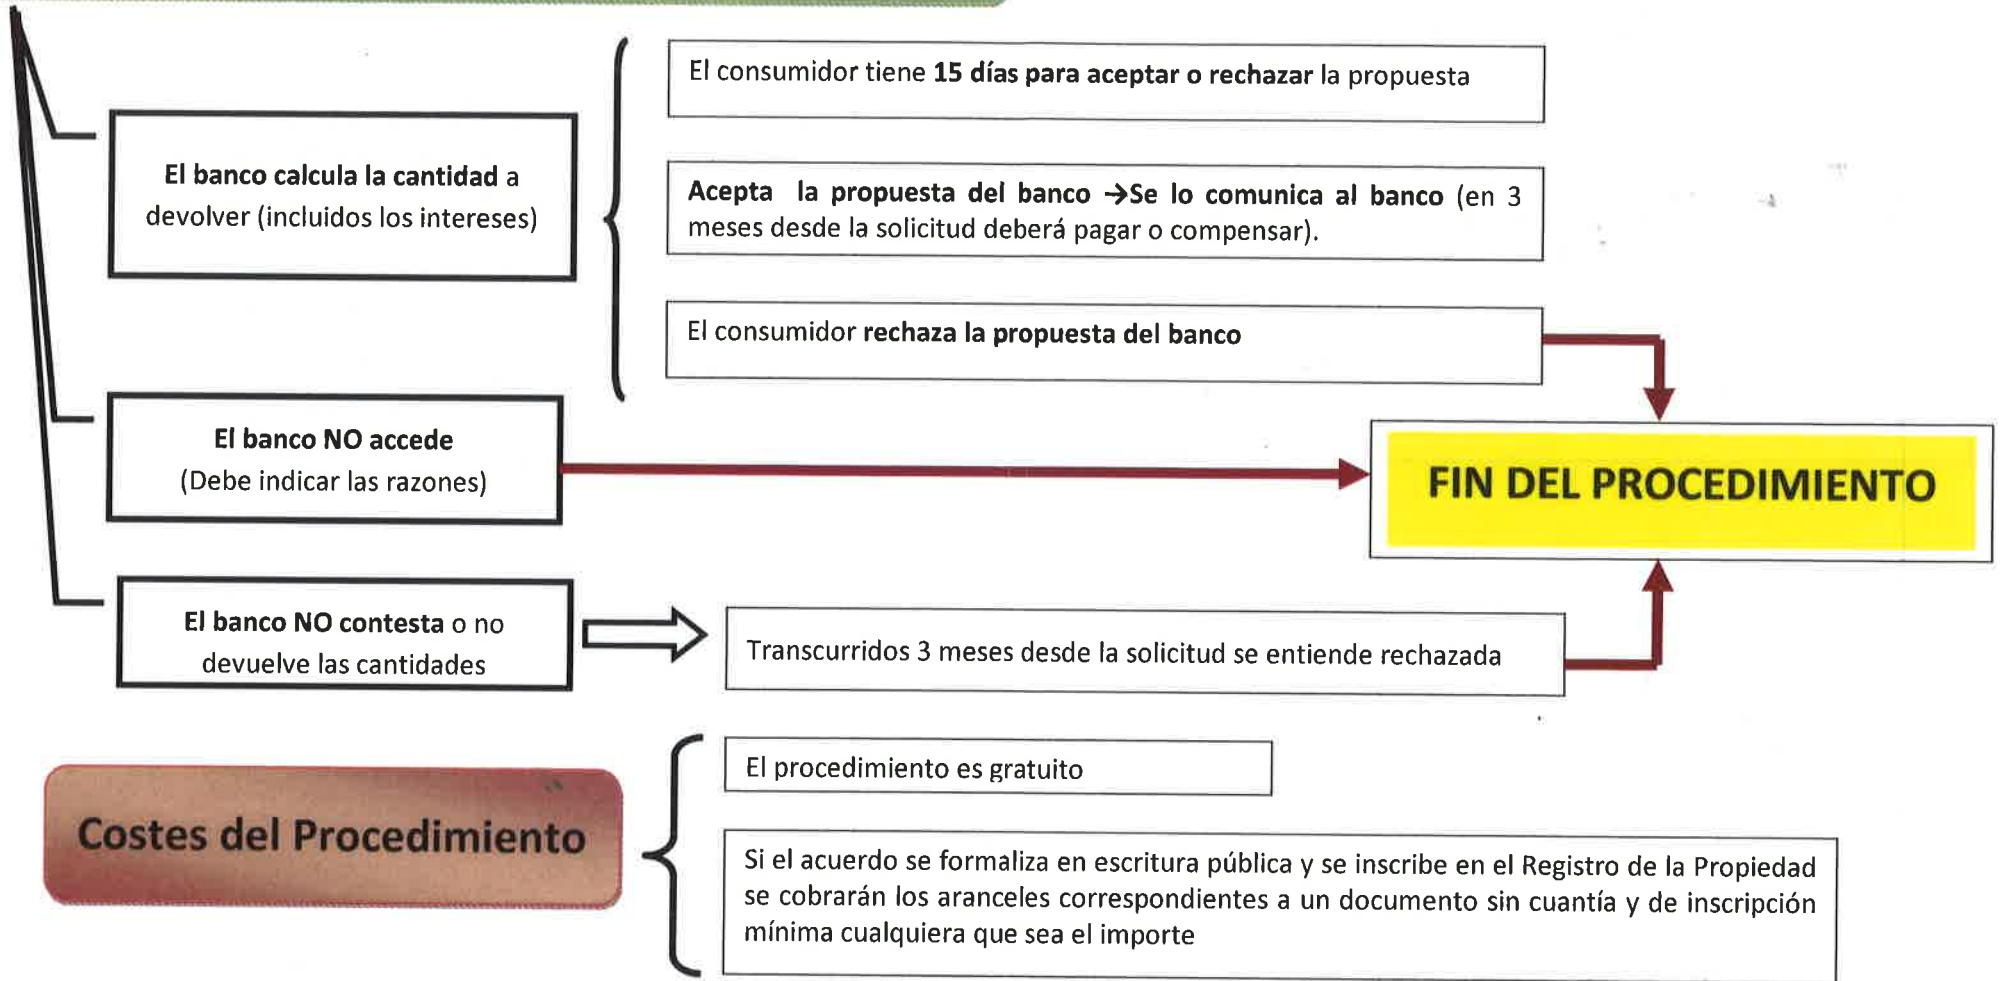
El banco calcula la cantidad a devolver (incluidos los intereses)

El consumidor tiene 15 días para aceptar o rechazar la propuesta

Acepta la propuesta del banco →Se lo comunica al banco (en 3 meses desde la solicitud deberá pagar o compensar).

El consumidor rechaza la propuesta del banco

El banco NO accede
(Debe indicar las razones)

FIN DEL PROCEDIMIENTO

El banco NO contesta o no devuelve las cantidades

Transcurridos 3 meses desde la solicitud se entiende rechazada

Costes del Procedimiento

El procedimiento es gratuito

Si el acuerdo se formaliza en escritura pública y se inscribe en el Registro de la Propiedad se cobrarán los aranceles correspondientes a un documento sin cuantía y de inscripción mínima cualquiera que sea el importe